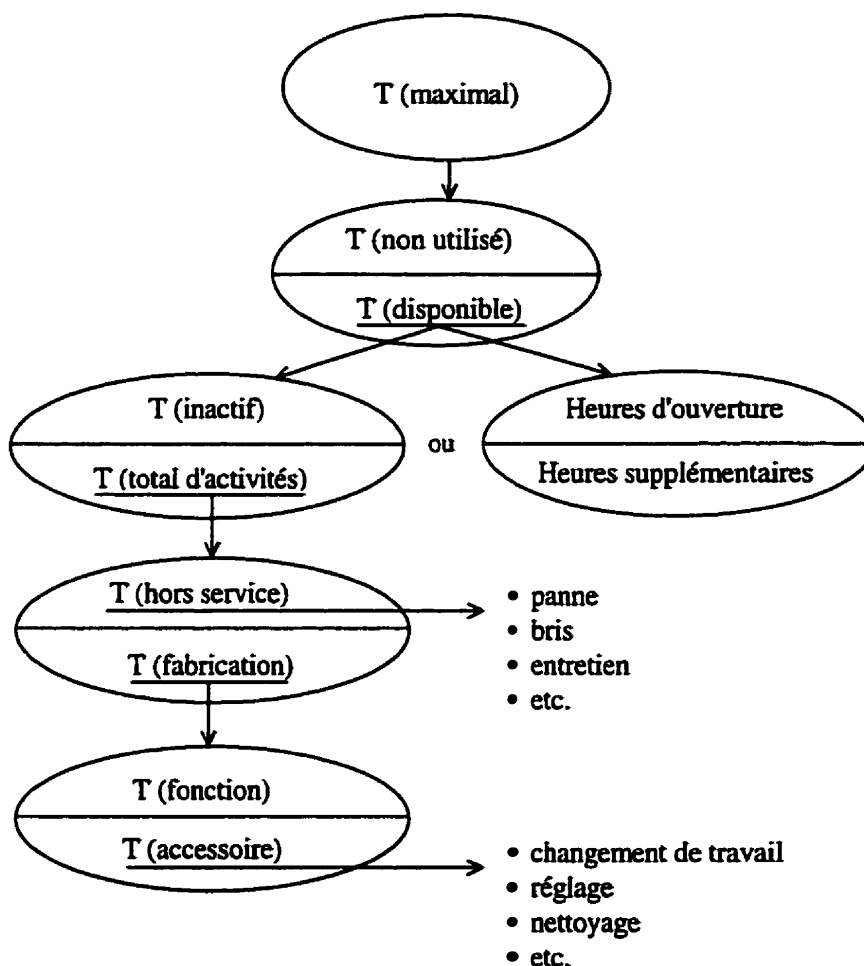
T (maximal)

T (non utilisé)

T (disponible)

T (inactif)

T (total d'activités)

ou

Heures d'ouverture

Heures supplémentaires

T (hors service)

T (fabrication)

• panne
• bris
• entretien
• etc.

T (fonction)

T (accessoire)

• changement de travail
• réglage
• nettoyage
• etc.